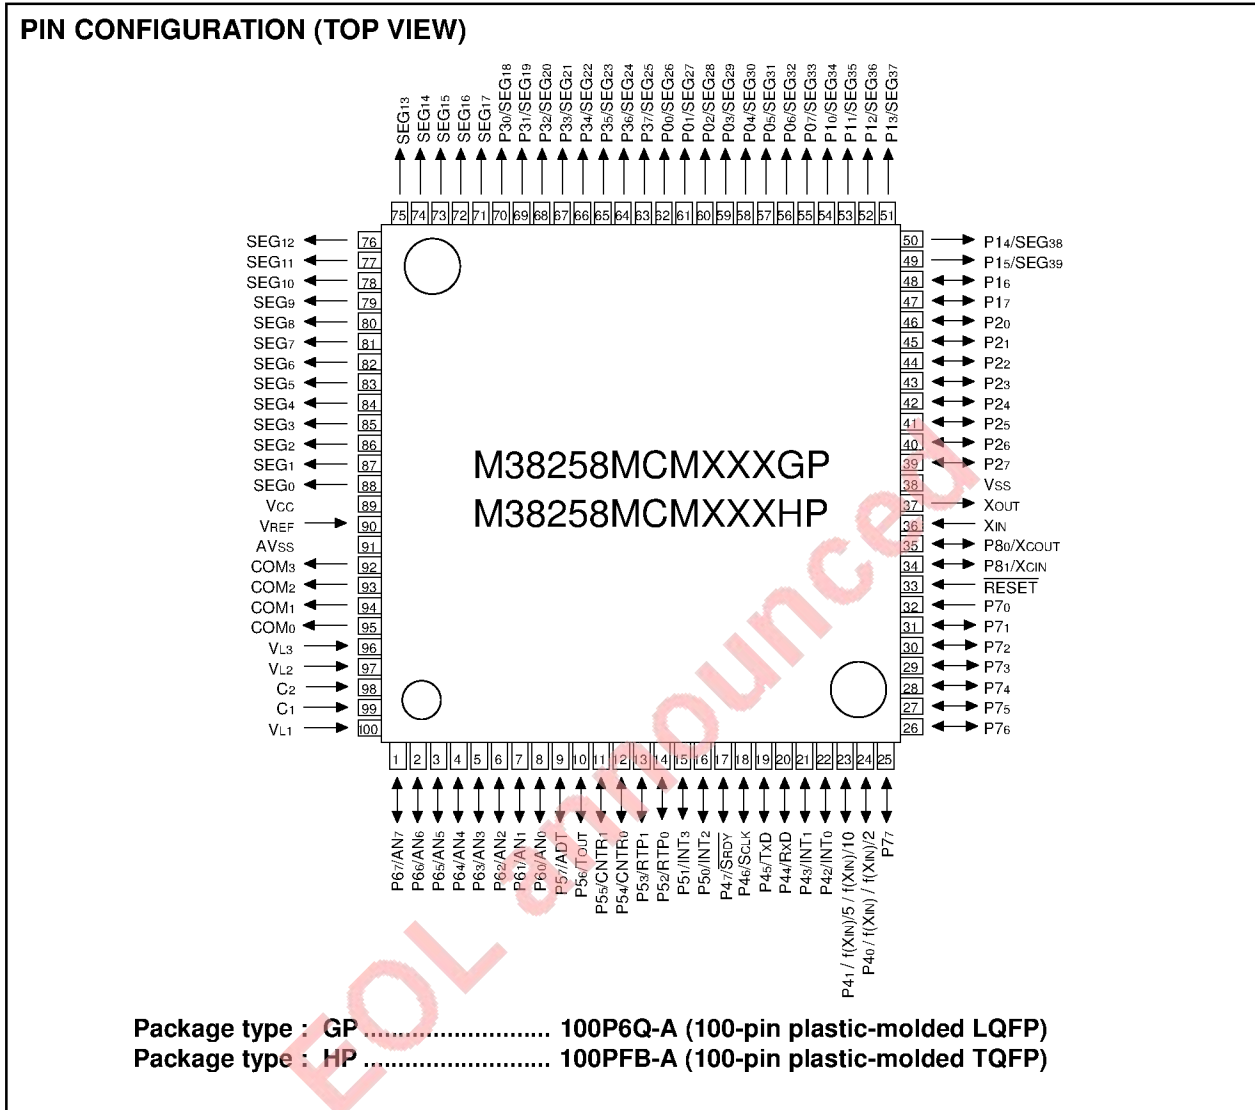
PIN CONFIGURATION (TOP VIEW)

SEG13 SEG14 SEG15 SEG16 SEG17 P30/SEG18 P31/SEG19 P32/SEG20 P33/SEG21 P34/SEG22 P35/SEG23 P36/SEG24 P37/SEG25 P00/SEG26 P01/SEG27 P02/SEG28 P03/SEG29 P04/SEG30 P05/SEG31 P06/SEG32 P07/SEG33 P10/SEG34 P11/SEG35 P12/SEG36 P13/SEG37

75 74 73 72 71 70 69 68 67 66 65 64 63 62 61 60 59 58 57 56 55 54 53 52 51

SEG12 76
SEG11 77
SEG10 78
SEG9 79
SEG8 80
SEG7 81
SEG6 82
SEG5 83
SEG4 84
SEG3 85
SEG2 86
SEG1 87
SEG0 88
VCC 89
VREF 90
AVSS 91
COM3 92
COM2 93
COM1 94
COM0 95
VL3 96
VL2 97
C2 98
C1 99
VL1 100

50 P14/SEG38
49 P15/SEG39
48 P16
47 P17
46 P20
45 P21
44 P22
43 P23
42 P24
41 P25
40 P26
39 P27
38 VSS
37 XOUT
36 XIN
35 P80/XCOUT
34 P81/XCIN
33 $\overline{RESET}$
32 P70
31 P71
30 P72
29 P73
28 P74
27 P75
26 P76

M38258MCMXXXGP
M38258MCMXXXHP

1 2 3 4 5 6 7 8 9 10 11 12 13 14 15 16 17 18 19 20 21 22 23 24 25

P67/AN7 P66/AN6 P65/AN5 P64/AN4 P63/AN3 P62/AN2 P61/AN1 P60/AN0 P57/ADT P56/TOUT P55/CNTR1 P54/CNTR0 P53/RTP1 P52/RTP0 P51/INT3 P50/INT2 P47/$\overline{SRDY}$ P46/SCLK P45/TxD P44/RxD P43/INT1 P42/INT0 P41/ f(XIN)/5 / f(XIN)/10 P40/ f(XIN) / f(XIN)/2 P77

EOL announced

Package type : GP ......................... 100P6Q-A (100-pin plastic-molded LQFP)
Package type : HP ......................... 100PFB-A (100-pin plastic-molded TQFP)